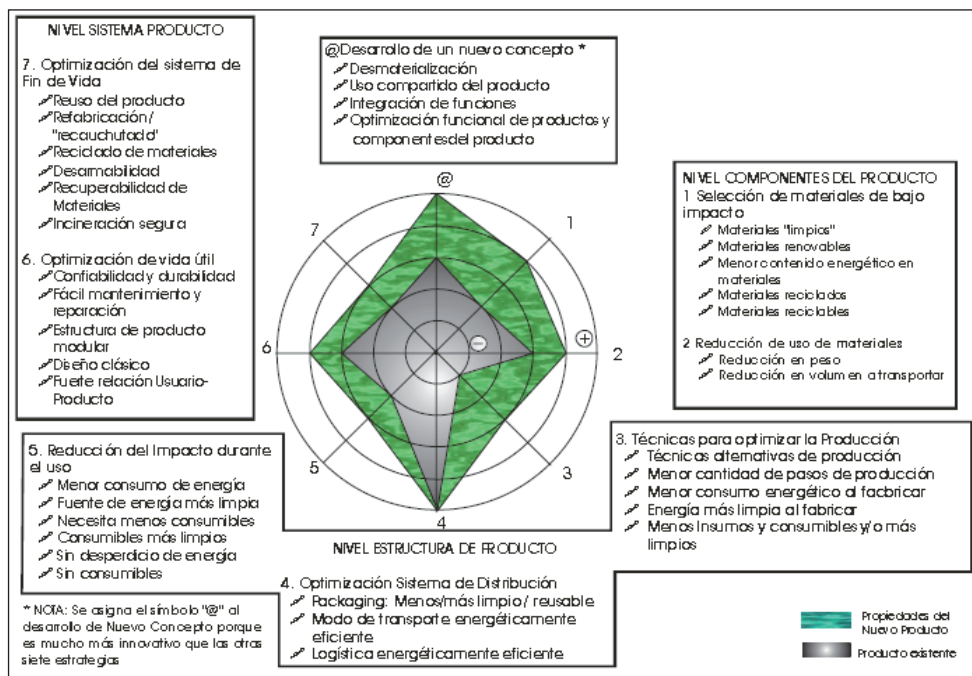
NIVEL SISTEMA PRODUCTO

7. Optimización del sistema de Fin de Vida
Reuso del producto
Refabricación/ "recauchutado"
Reciclado de materiales
Desarmabilidad
Recuperabilidad de Materiales
Incineración segura

6. Optimización de vida útil
Confiabilidad y durabilidad
Fácil mantenimiento y reparación
Estructura de producto modular
Diseño clásico
Fuerte relación Usuario-Producto

@Desarrollo de un nuevo concepto *
Desmaterialización
Uso compartido del producto
Integración de funciones
Optimización funcional de productos y componentes del producto

NIVEL COMPONENTES DEL PRODUCTO
1 Selección de materiales de bajo impacto
Materiales "limpios"
Materiales renovables
Menor contenido energético en materiales
Materiales reciclados
Materiales reciclables

2 Reducción de uso de materiales
Reducción en peso
Reducción en volumen a transportar

@
1
2
3
4
5
6
7
+
−

5. Reducción del Impacto durante el uso
Menor consumo de energía
Fuente de energía más limpia
Necesita menos consumibles
Consumibles más limpios
Sin desperdicio de energía
Sin consumibles

NIVEL ESTRUCTURA DE PRODUCTO

3. Técnicas para optimizar la Producción
Técnicas alternativas de producción
Menor cantidad de pasos de producción
Menor consumo energético al facbricar
Energía más limpia al fabricar
Menos Insumos y consumibles y/o más limpios

4. Optimización Sistema de Distribución
Packaging: Menos/más limpio / reusable
Modo de transporte energéticamente eficiente
Logística energéticamente eficiente

* NOTA: Se asigna el símbolo "@" al desarrollo de Nuevo Concepto porque es mucho más innovativo que las otras siete estrategias

Propiedades del Nuevo Producto
Producto existente